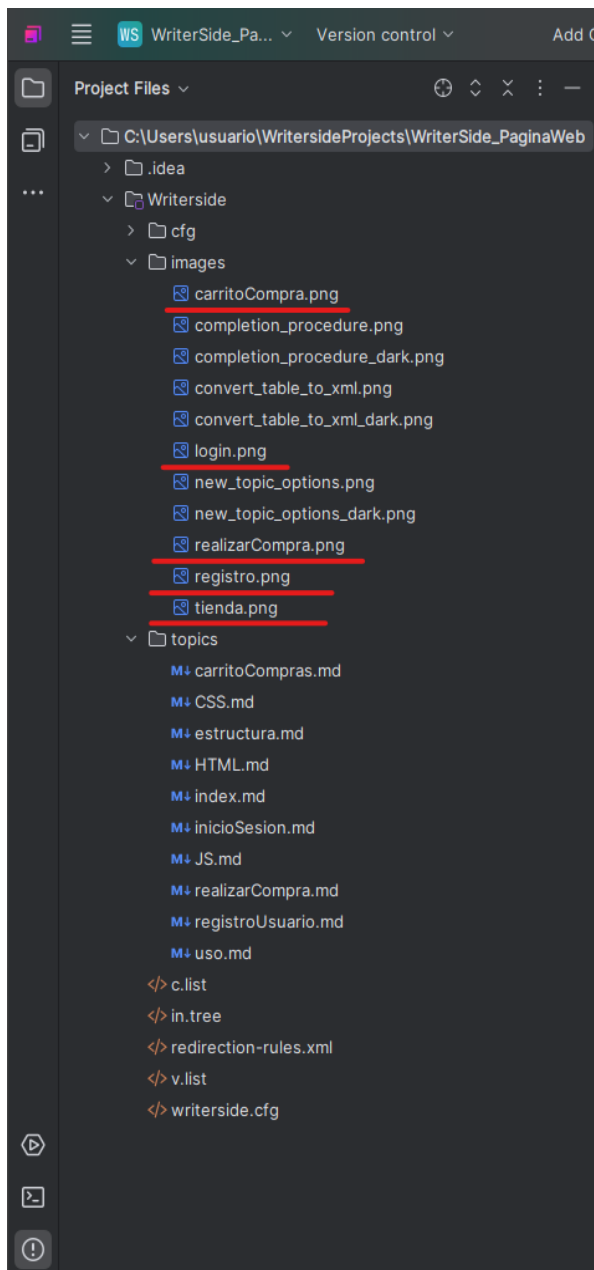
WS WriterSide_Pa... Version control Add C

Project Files

C:\Users\usuario\WritersideProjects\WriterSide_PaginaWeb
.idea
Writerside
cfg
images
carritoCompra.png
completion_procedure.png
completion_procedure_dark.png
convert_table_to_xml.png
convert_table_to_xml_dark.png
login.png
new_topic_options.png
new_topic_options_dark.png
realizarCompra.png
registro.png
tienda.png
topics
M↓ carritoCompras.md
M↓ CSS.md
M↓ estructura.md
M↓ HTML.md
M↓ index.md
M↓ inicioSesion.md
M↓ JS.md
M↓ realizarCompra.md
M↓ registroUsuario.md
M↓ uso.md
c.list
in.tree
redirection-rules.xml
v.list
writerside.cfg